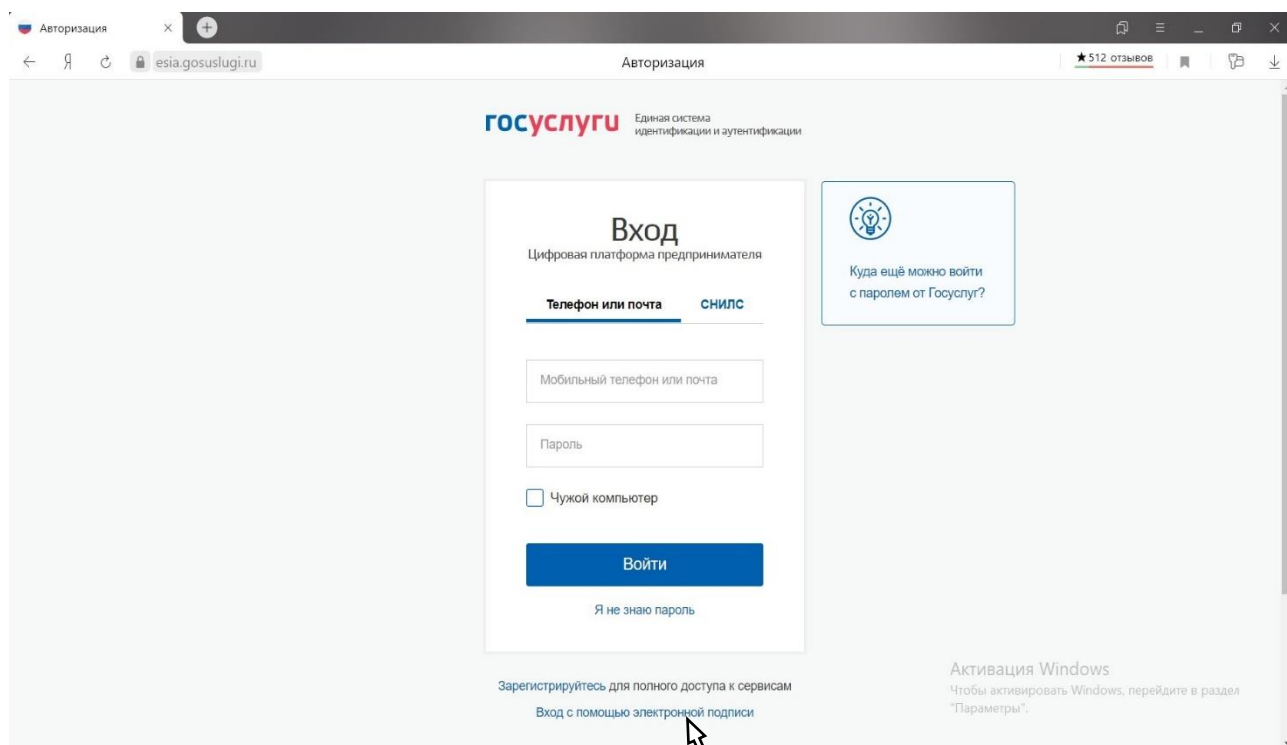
Авторизация

Я esia.gosuslugi.ru

Авторизация

★512 отзывов

госуслуги Единая система идентификации и аутентификации

Вход

Цифровая платформа предпринимателя

Телефон или почта СНИЛС

Мобильный телефон или почта

Пароль

Чужой компьютер

Войти

Я не знаю пароль

Куда ещё можно войти с паролем от Госуслуг?

Зарегистрируйтесь для полного доступа к сервисам

Вход с помощью электронной подписи

Активация Windows

Чтобы активировать Windows, перейдите в раздел "Параметры".